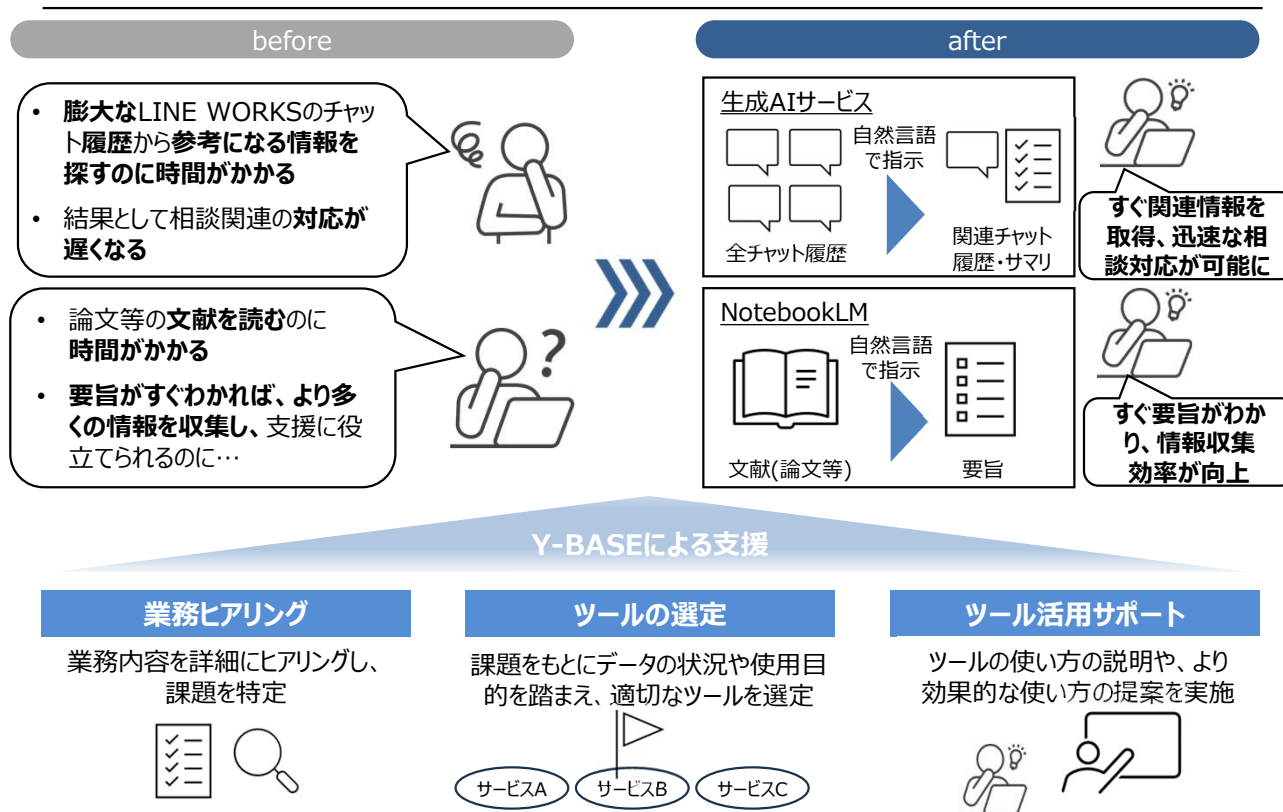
before

after

• 膨大なLINE WORKSのチャット履歴から参考になる情報を探すのに時間がかかる

• 結果として相談関連の対応が遅くなる

• 論文等の文献を読むのに時間がかかる

• 要旨がすぐわかれば、より多くの情報を収集し、支援に役立てられるのに…

生成AIサービス

全チャット履歴

自然言語で指示

関連チャット履歴・サマリ

すぐ関連情報を取得、迅速な相談対応が可能に

NotebookLM

文献(論文等)

自然言語で指示

要旨

すぐ要旨がわかり、情報収集効率が向上

Y-BASEによる支援

業務ヒアリング

業務内容を詳細にヒアリングし、課題を特定

ツールの選定

課題をもとにデータの状況や使用目的を踏まえ、適切なツールを選定

サービスA サービスB サービスC

ツール活用サポート

ツールの使い方の説明や、より効果的な使い方の提案を実施